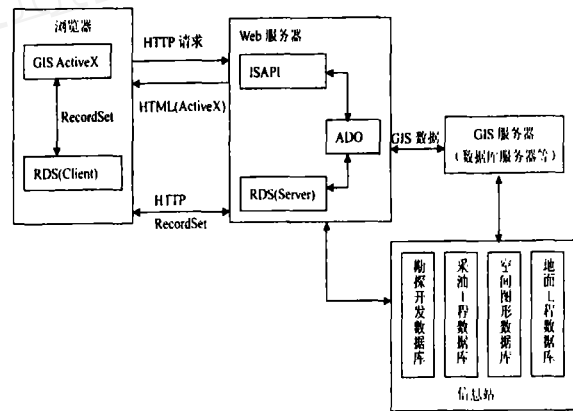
浏览器

GIS ActiveX

RecordSet

RDS(Client)

HTTP 请求

HTML(ActiveX)

HTTP

RecordSet

Web 服务器

ISAPI

ADO

RDS(Server)

GIS 数据

GIS 服务器
(数据库服务器等)

勘探开发数据库

采油工程数据库

空间图形数据库

地面工程数据库

信息站